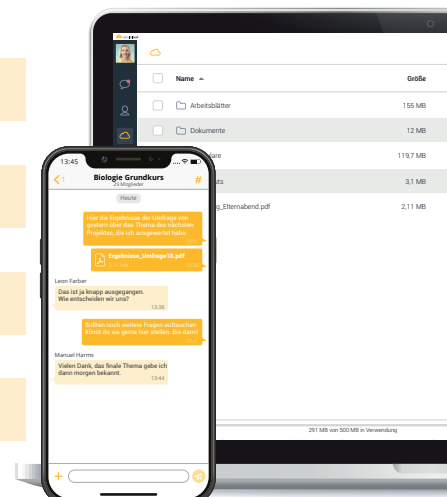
Name

Größe

Arbeitsblätter

155 MB

Dokumente

12 MB

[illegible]äre

119,7 MB

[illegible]sts

3,1 MB

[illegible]g_Elternabend.pdf

2,11 MB

291 MB von 500 MB in Verwendung

13:45

Biologie Grundkurs

29 Mitglieder

Heute

Hier die Ergebnisse der Umfrage von gestern über das Thema des nächsten Projektes, die ich ausgewertet habe.

Ergebnisse_Umfrage18.pdf

Leon Farber

Das ist ja knapp ausgegangen. Wie entscheiden wir uns?

13:38

Sollten noch weitere Fragen auftauchen könnt ihr sie gerne hier stellen. Bis dann!

Manuel Harms

Vielen Dank, das finale Thema gebe ich dann morgen bekannt.

13:44